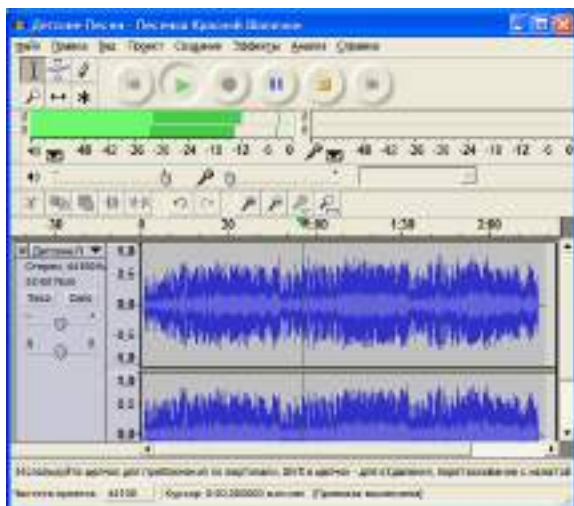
Детские Песни - Песенка Красной Шапочки

Файл Правка Вид Проект Создание Эффекты Анализ Справка

-48 -42 -36 -30 -24 -18 -12 -6 0

-48 -42 -36 -30 -24 -18 -12 -6 0

30 0 30 1:00 1:30 2:00

Детские П
Стерео, 44100Hz
32-бит float
Тихо Соло

1,0
0,5
0,0
-0,5
-1,0
1,0
0,5
0,0

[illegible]

Частота проекта: 44100 Курсор: 0:00.000000 мин:сек [Привязка выключена]